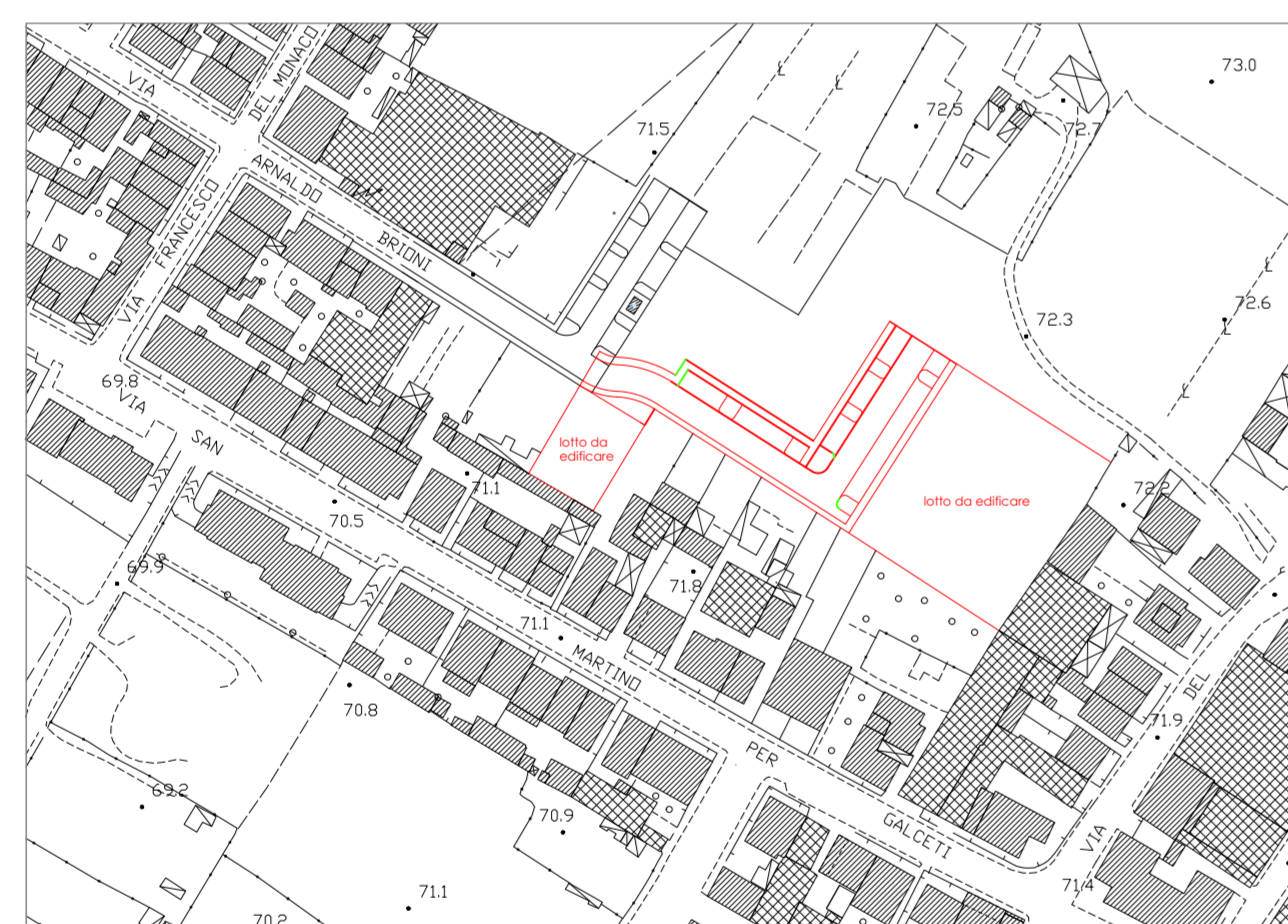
VIA DEL MONACO

VIA FRANCESCO ARNALDO BRIONI

VIA SAN MARTINO PER GALCETI

VIA DEL

73.0

72.5

72.7

71.5

72.3

72.6

69.8

lotto da edificare

lotto da edificare

71.1

72.2

70.5

69.9

71.8

71.1

70.8

71.9

69.2

70.9

71.1

71.4

70.2